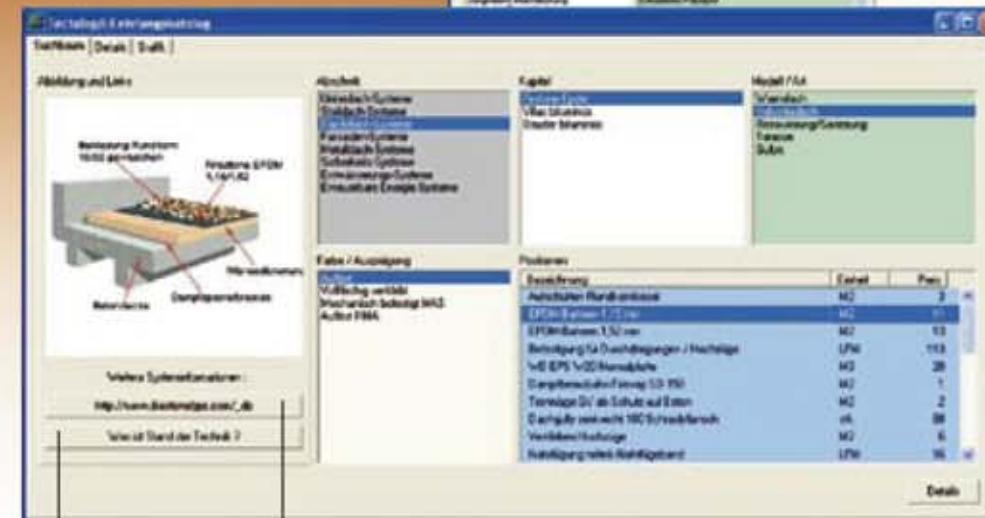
Tectalogic Katalogauszug

Textform | Details | Grafik

Abbildung und Links

Beschichtung Kunststoff

Auflast Kies

Dampfsperre

Weitere Systeminformationen:

http://www.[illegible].com/_db

Was ist Stand der Technik ?

Abschnitt

Steildach Systeme
Flachdach Systeme
Gründach Systeme
Fassaden Systeme
Metalldach Systeme
Sockel Systeme
Erneuerung Systeme

Kapitel

Farbe / Ausprägung

Auflast
Vollflächig verklebt
Mechanisch befestigt MAS
Auflast FMA

Modell / Art

Positionen

| Bezeichnung | Einheit | Preis |
|---|---|---|
| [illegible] | M2 | 3 |
| EPDM Bahnen 1,2 mm | M2 | 11 |
| EPDM Bahnen 1,52 mm | M2 | 13 |
| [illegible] | LFM | 113 |
| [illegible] | M2 | 28 |
| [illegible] | M2 | 1 |
| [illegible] | M2 | 2 |
| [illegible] | stk | 88 |
| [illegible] | M2 | 6 |
| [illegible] | LFM | 16 |

Details